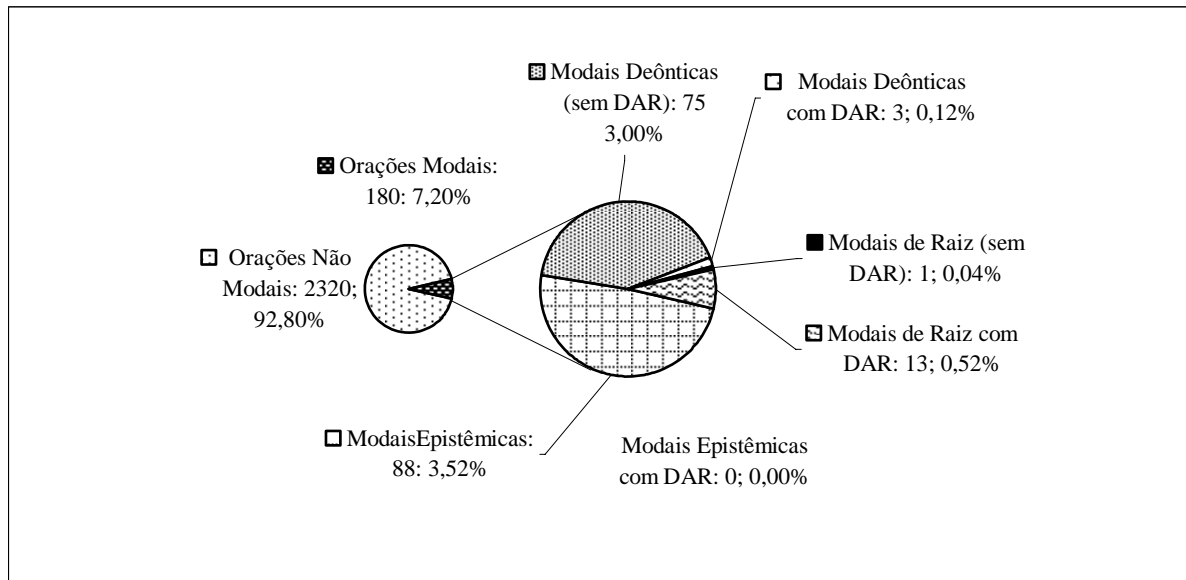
Modais Deônticas (sem DAR): 75 3,00%

Modais Deônticas com DAR: 3; 0,12%

Orações Modais: 180: 7,20%

Modais de Raiz (sem DAR): 1; 0,04%

Orações Não Modais: 2320; 92,80%

Modais de Raiz com DAR: 13; 0,52%

ModaisEpistêmicas: 88: 3,52%

Modais Epistêmicas com DAR: 0; 0,00%